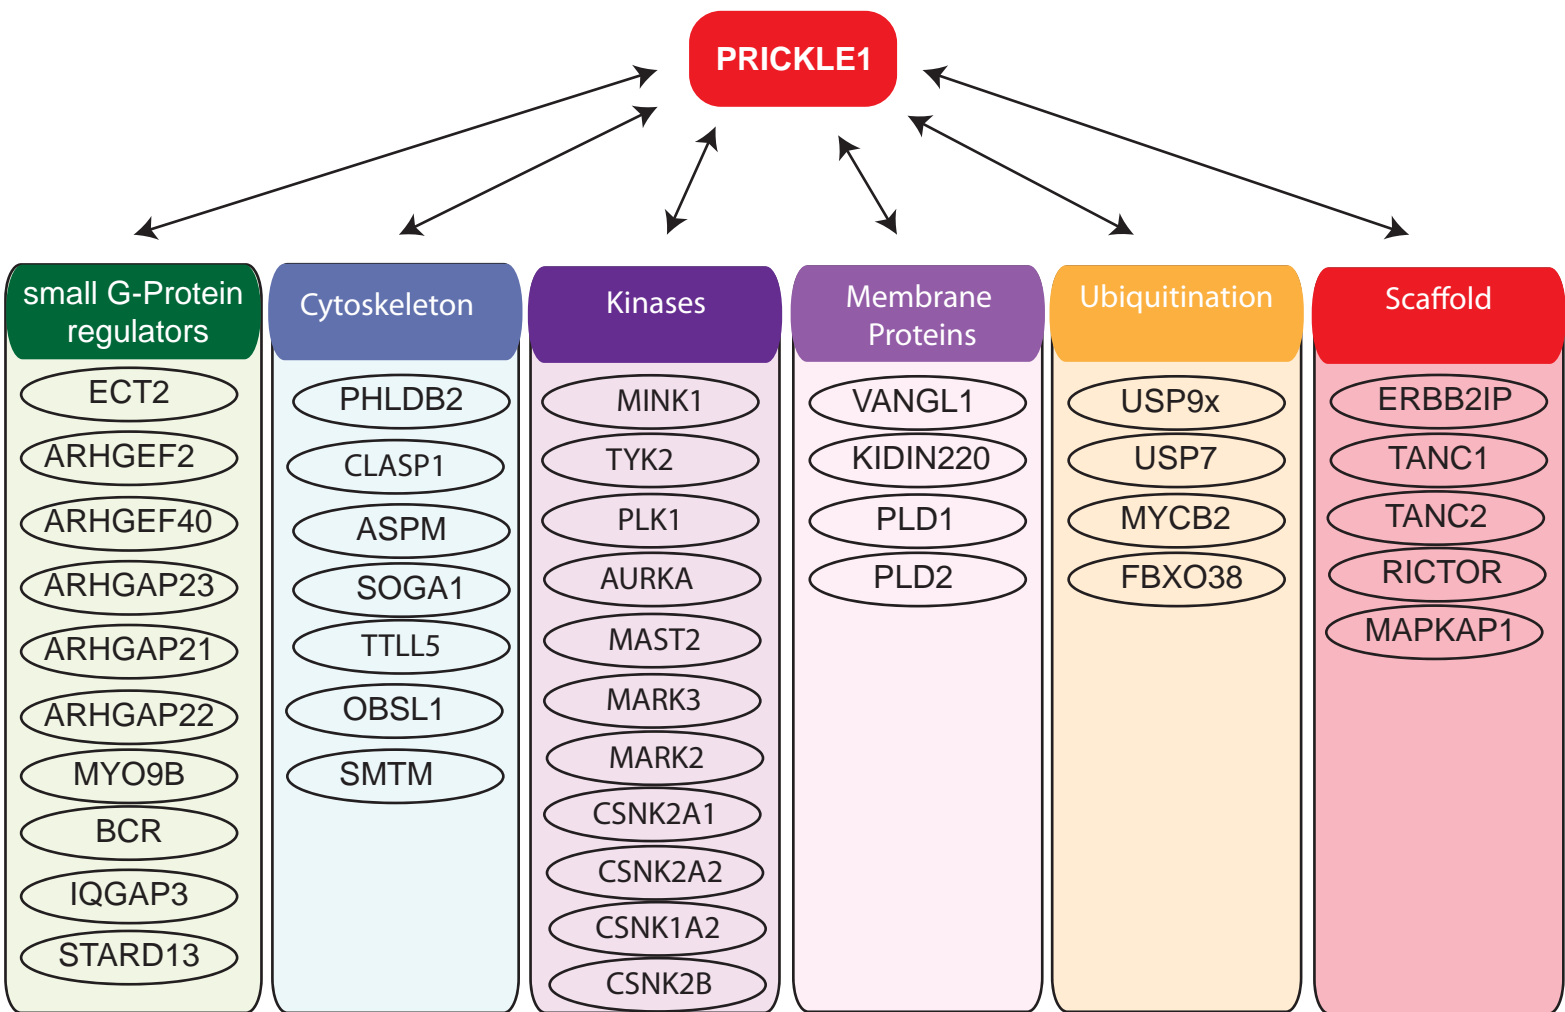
PRICKLE1

small G-Protein regulators
ECT2
ARHGEF2
ARHGEF40
ARHGAP23
ARHGAP21
ARHGAP22
MYO9B
BCR
IQGAP3
STARD13

Cytoskeleton
PHLDB2
CLASP1
ASPM
SOGA1
TTLL5
OBSL1
SMTM

Kinases
MINK1
TYK2
PLK1
AURKA
MAST2
MARK3
MARK2
CSNK2A1
CSNK2A2
CSNK1A2
CSNK2B

Membrane Proteins
VANGL1
KIDIN220
PLD1
PLD2

Ubiquitination
USP9x
USP7
MYCB2
FBXO38

Scaffold
ERBB2IP
TANC1
TANC2
RICTOR
MAPKAP1